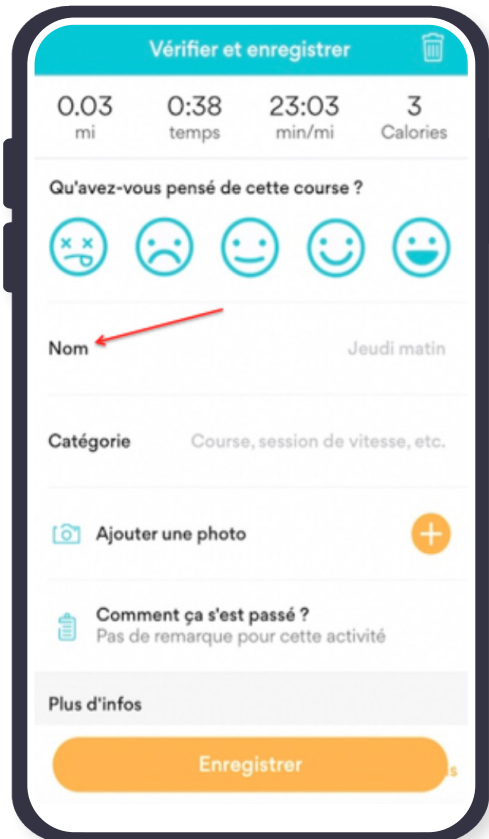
Vérifier et enregistrer

| 0.03 | 0:38 | 23:03 | 3 |
|---|---|---|---|
| mi | temps | min/mi | Calories |

Qu'avez-vous pensé de cette course ?

Nom Jeudi matin

Catégorie Course, session de vitesse, etc.

Ajouter une photo

Comment ça s'est passé ?
Pas de remarque pour cette activité

Plus d'infos

Enregistrer